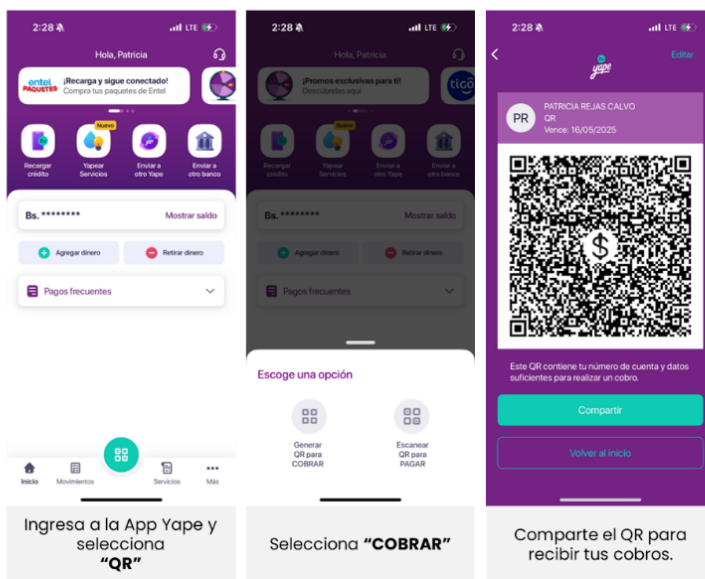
2:28 LTE

Hola, Patricia

entel PAQUETES ¡Recarga y sigue conectado! Compra tus paquetes de Entel

Recargar crédito

Nuevo

Yapear Servicios

Enviar a otro Yape

Enviar a otro banco

Bs. ********

Mostrar saldo

Agregar dinero

Retirar dinero

Pagos frecuentes

Inicio

Movimientos

Servicios

Más

Ingresa a la App Yape y selecciona **"QR"**

2:28 LTE

Hola, Patricia

¡Promos exclusivas para ti! Descúbrelas aquí

tigo

Recargar crédito

Nuevo

Yapear Servicios

Enviar a otro Yape

Enviar a otro banco

Bs. ********

Mostrar saldo

Agregar dinero

Retirar dinero

Pagos frecuentes

Escoge una opción

Generar QR para COBRAR

Escanear QR para PAGAR

Selecciona **"COBRAR"**

2:28 LTE

yape

Editar

PR

PATRICIA REJAS CALVO

QR

Vence: 16/05/2025

Este QR contiene tu número de cuenta y datos suficientes para realizar un cobro.

Compartir

Volver al inicio

Comparte el QR para recibir tus cobros.